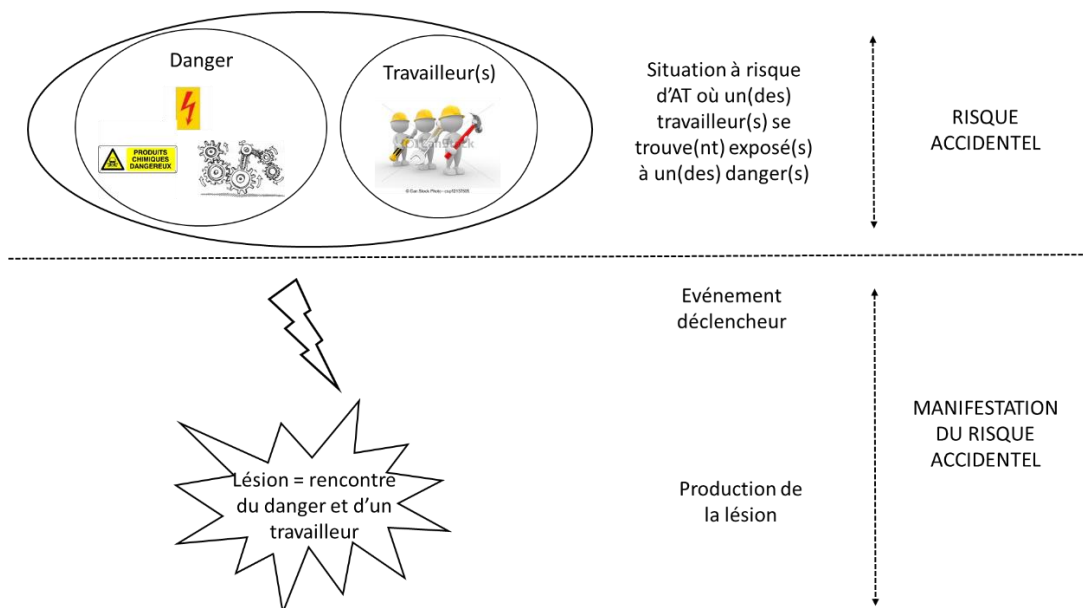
Danger

PRODUITS CHIMIQUES DANGEREUX

Travailleur(s)

© Can Stock Photo - csp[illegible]

Situation à risque d'AT où un(des) travailleur(s) se trouve(nt) exposé(s) à un(des) danger(s)

RISQUE ACCIDENTEL

Evénement déclencheur

Lésion = rencontre du danger et d'un travailleur

Production de la lésion

MANIFESTATION DU RISQUE ACCIDENTEL